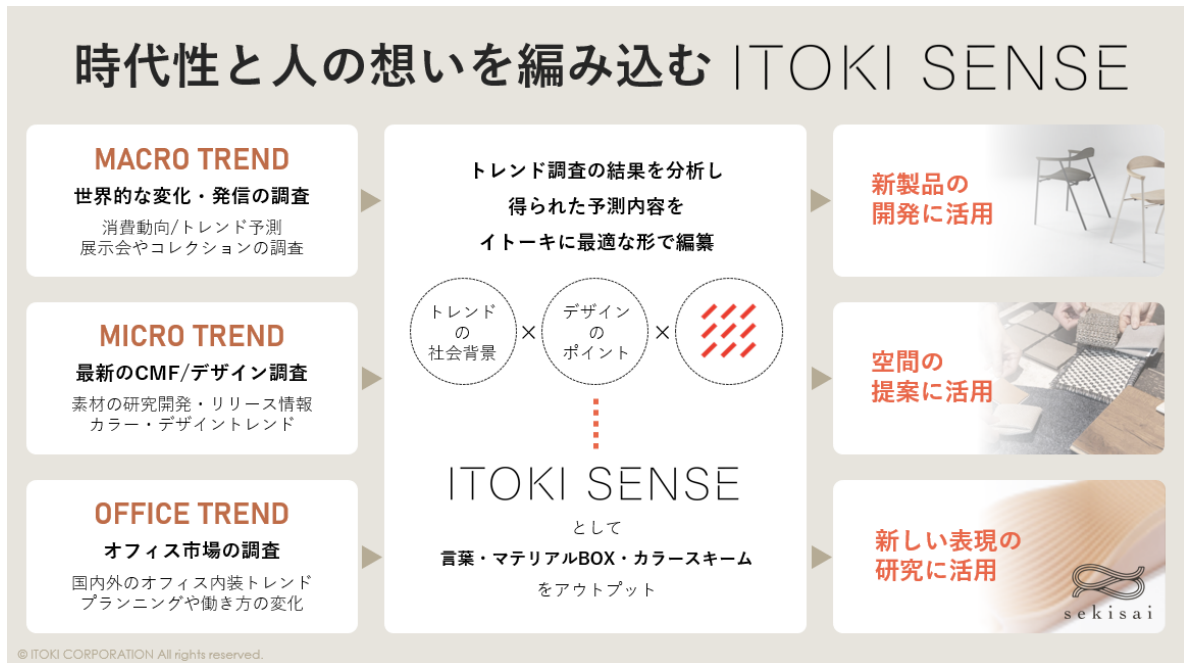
時代性と人の想いを編み込む ITOKI SENSE

MACRO TREND
世界的な変化・発信の調査
消費動向/トレンド予測
展示会やコレクションの調査

MICRO TREND
最新のCMF/デザイン調査
素材の研究開発・リリース情報
カラー・デザイントレンド

OFFICE TREND
オフィス市場の調査
国内外のオフィス内装トレンド
プランニングや働き方の変化

トレンド調査の結果を分析し
得られた予測内容を
イトーキに最適な形で編集

トレンドの社会背景 × デザインのポイント ×

ITOKI SENSE
として
言葉・マテリアルBOX・カラースキーム
をアウトプット

新製品の開発に活用

空間の提案に活用

新しい表現の研究に活用

sekisai

© ITOKI CORPORATION All rights reserved.